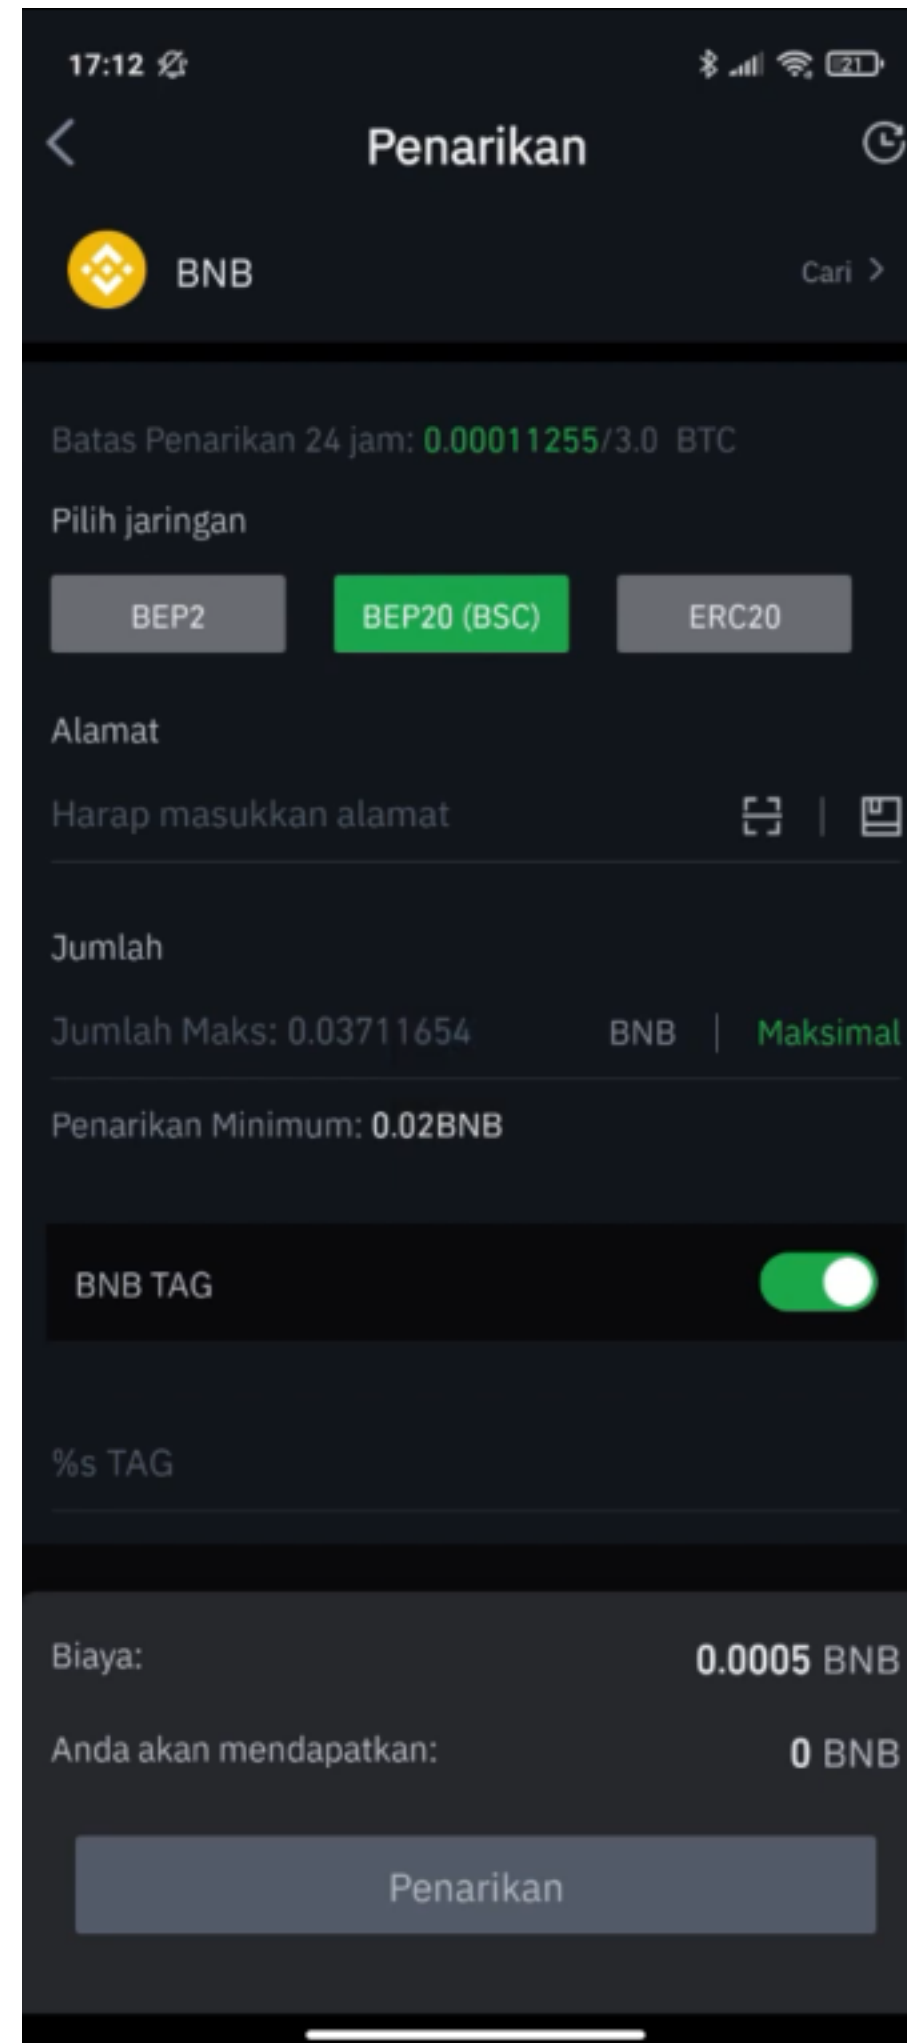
17:12

21

Penarikan

BNB

Cari >

Batas Penarikan 24 jam: 0.00011255/3.0 BTC

Pilih jaringan

BEP2

BEP20 (BSC)

ERC20

Alamat

Harap masukkan alamat

Jumlah

Jumlah Maks: 0.03711654

BNB | Maksimal

Penarikan Minimum: 0.02BNB

BNB TAG

%s TAG

Biaya:

0.0005 BNB

Anda akan mendapatkan:

0 BNB

Penarikan